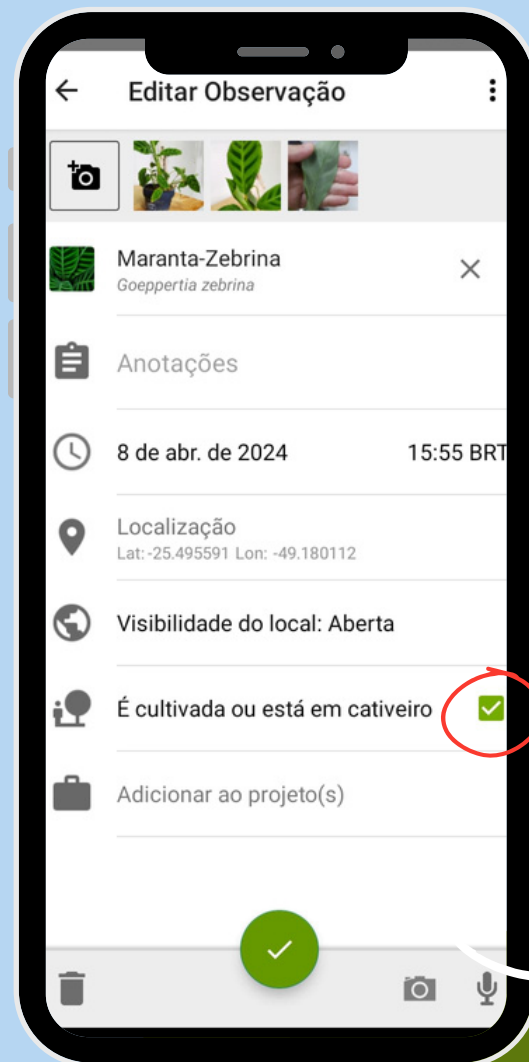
Editar Observação

Maranta-Zebrina
Goeppertia zebrina

Anotações

8 de abr. de 2024 15:55 BRT

Localização
Lat: -25.495591 Lon: -49.180112

Visibilidade do local: Aberta

É cultivada ou está em cativeiro

Adicionar ao projeto(s)